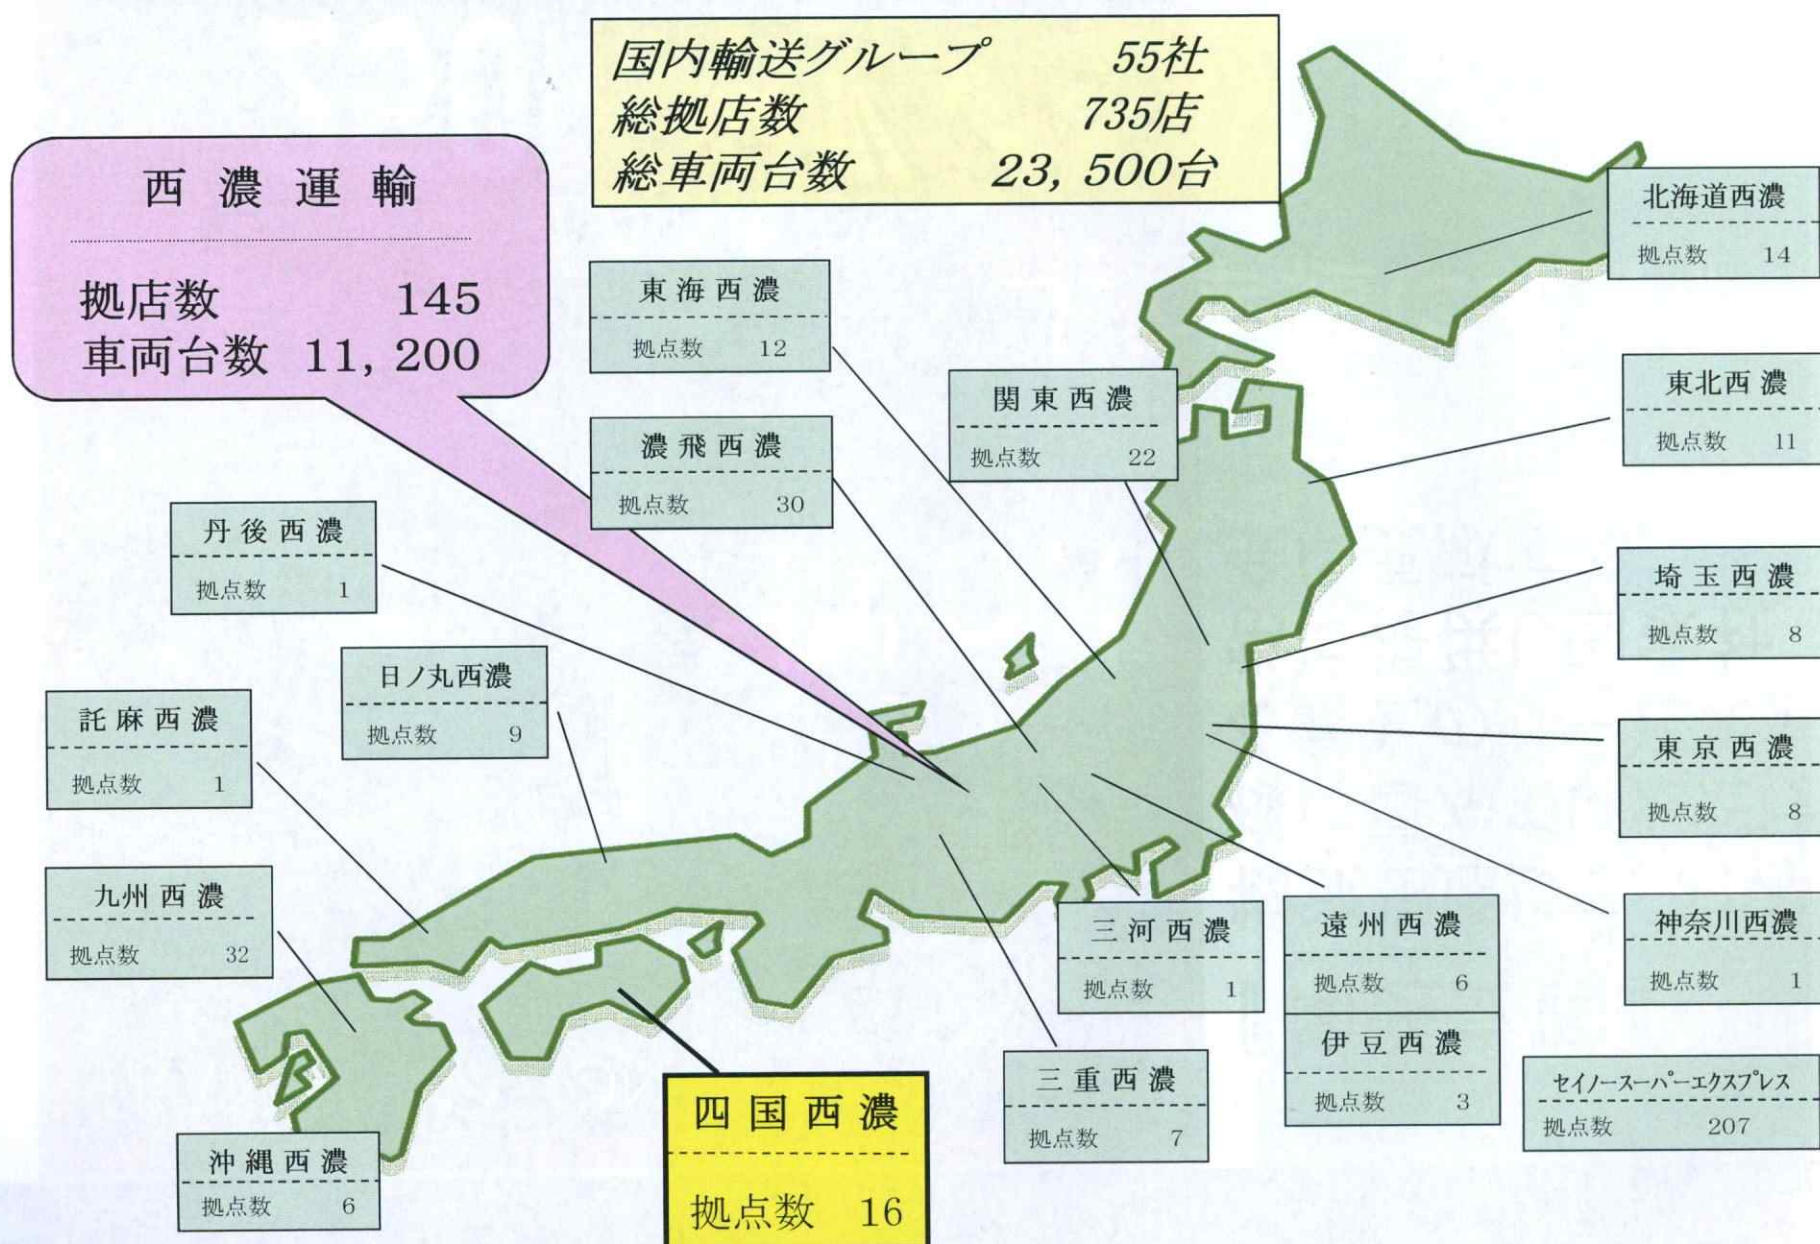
国内輸送グループ 55社
総拠店数 735店
総車両台数 23, 500台

西濃運輸
拠店数 145
車両台数 11, 200

東海西濃
拠点数 12

濃飛西濃
拠点数 30

関東西濃
拠点数 22

北海道西濃
拠点数 14

東北西濃
拠点数 11

埼玉西濃
拠点数 8

東京西濃
拠点数 8

神奈川西濃
拠点数 1

丹後西濃
拠点数 1

日ノ丸西濃
拠点数 9

託麻西濃
拠点数 1

九州西濃
拠点数 32

三河西濃
拠点数 1

遠州西濃
拠点数 6

伊豆西濃
拠点数 3

三重西濃
拠点数 7

セイノースーパーエクスプレス
拠点数 207

沖縄西濃
拠点数 6

四国西濃
拠点数 16